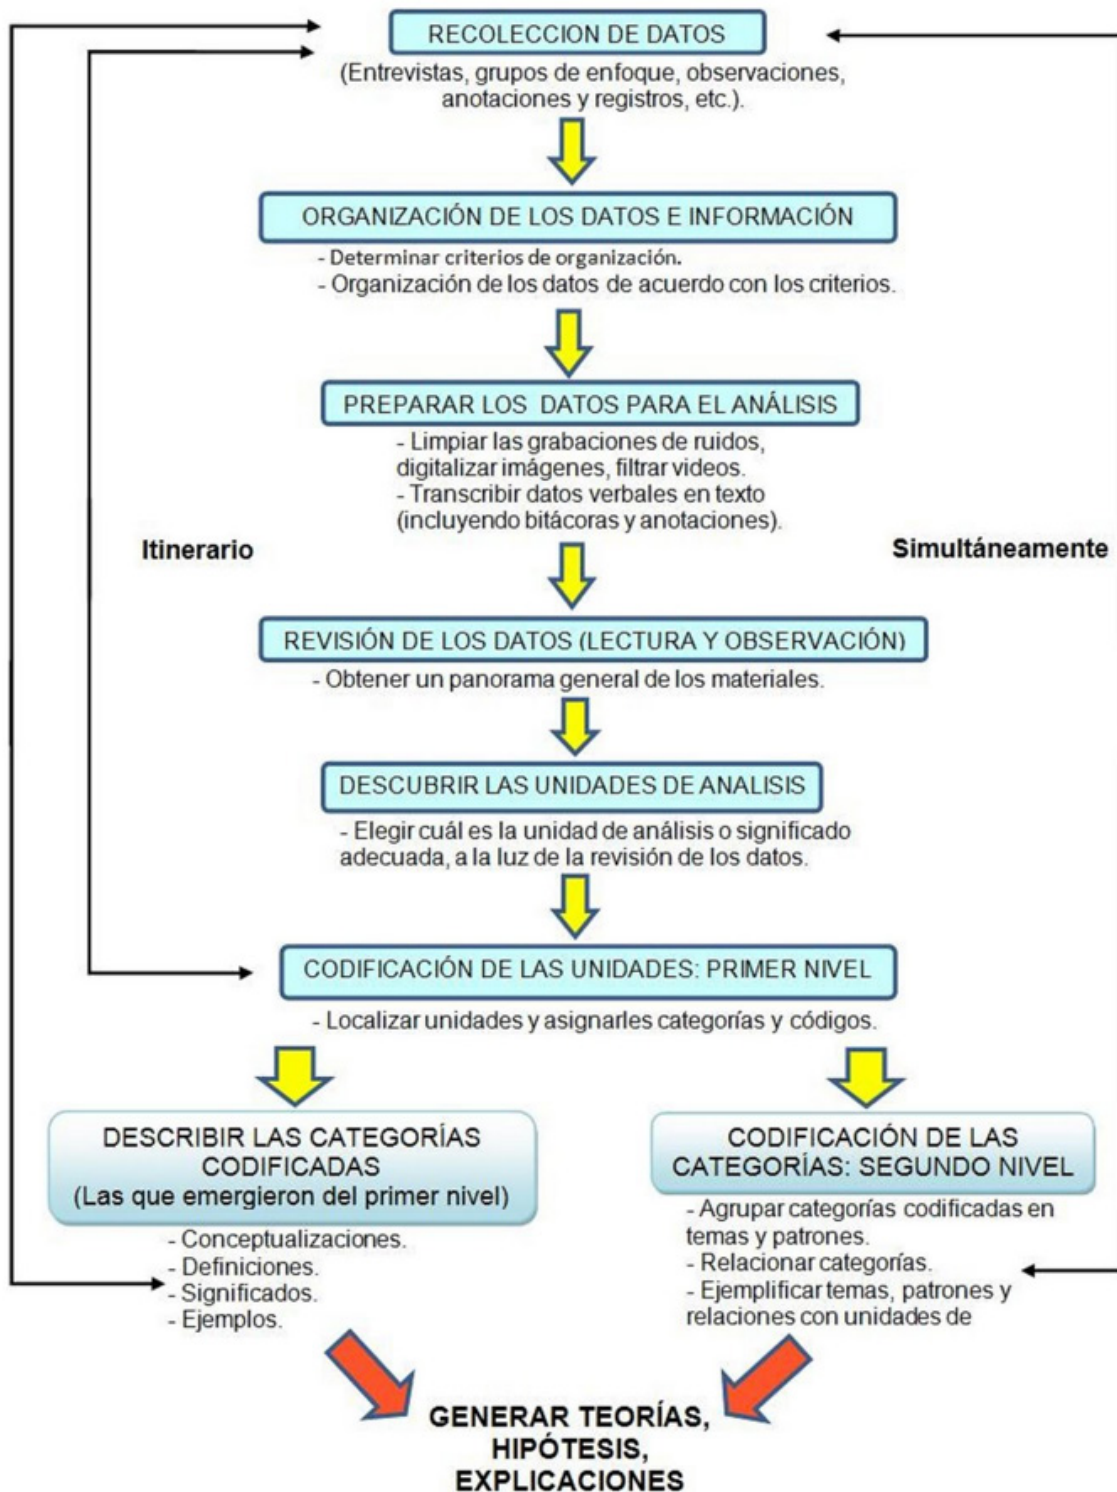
RECOLECCION DE DATOS

(Entrevistas, grupos de enfoque, observaciones, anotaciones y registros, etc.).

ORGANIZACIÓN DE LOS DATOS E INFORMACIÓN

- Determinar criterios de organización.
- Organización de los datos de acuerdo con los criterios.

PREPARAR LOS DATOS PARA EL ANÁLISIS

- Limpiar las grabaciones de ruidos, digitalizar imágenes, filtrar videos.
- Transcribir datos verbales en texto (incluyendo bitácoras y anotaciones).

Itinerario

Simultáneamente

REVISIÓN DE LOS DATOS (LECTURA Y OBSERVACIÓN)

- Obtener un panorama general de los materiales.

DESCUBRIR LAS UNIDADES DE ANALISIS

- Elegir cuál es la unidad de análisis o significado adecuada, a la luz de la revisión de los datos.

CODIFICACIÓN DE LAS UNIDADES: PRIMER NIVEL

- Localizar unidades y asignarles categorías y códigos.

DESCRIBIR LAS CATEGORÍAS CODIFICADAS (Las que emergieron del primer nivel)

- Conceptualizaciones.
- Definiciones.
- Significados.
- Ejemplos.

CODIFICACIÓN DE LAS CATEGORÍAS: SEGUNDO NIVEL

- Agrupar categorías codificadas en temas y patrones.
- Relacionar categorías.
- Ejemplificar temas, patrones y relaciones con unidades de

GENERAR TEORÍAS, HIPÓTESIS, EXPLICACIONES